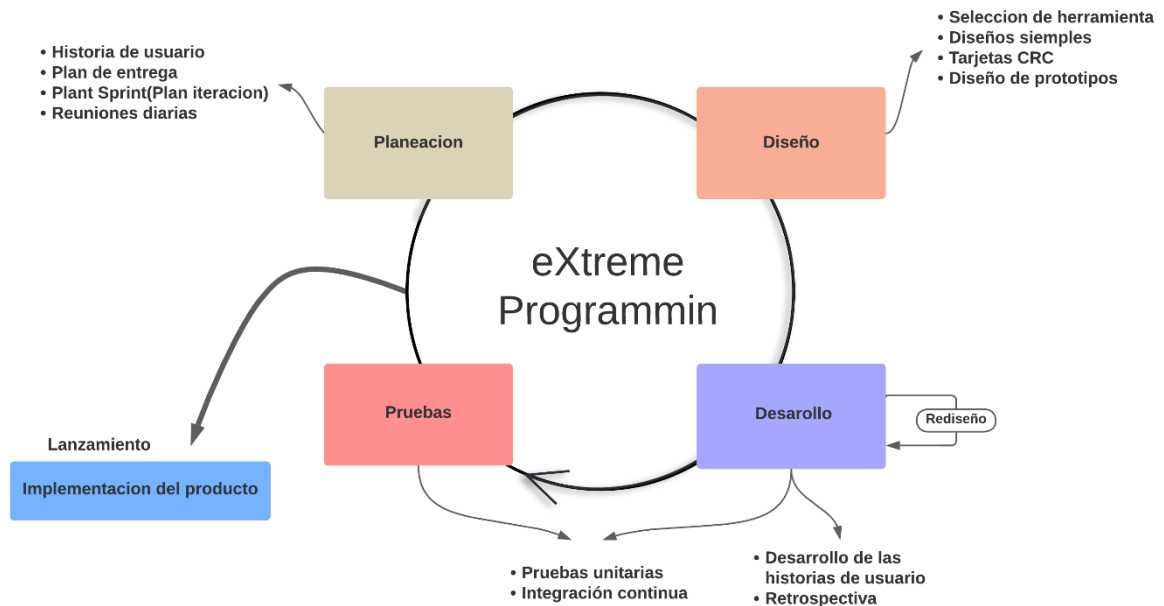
• Historia de usuario
• Plan de entrega
• Plant Sprint(Plan iteracion)
• Reuniones diarias

Planeacion

• Seleccion de herramienta
• Diseños siemples
• Tarjetas CRC
• Diseño de prototipos

Diseño

eXtreme Programmin

Pruebas

Desarollo

Rediseño

Lanzamiento

Implementacion del producto

• Pruebas unitarias
• Integración continua

• Desarrollo de las historias de usuario
• Retrospectiva